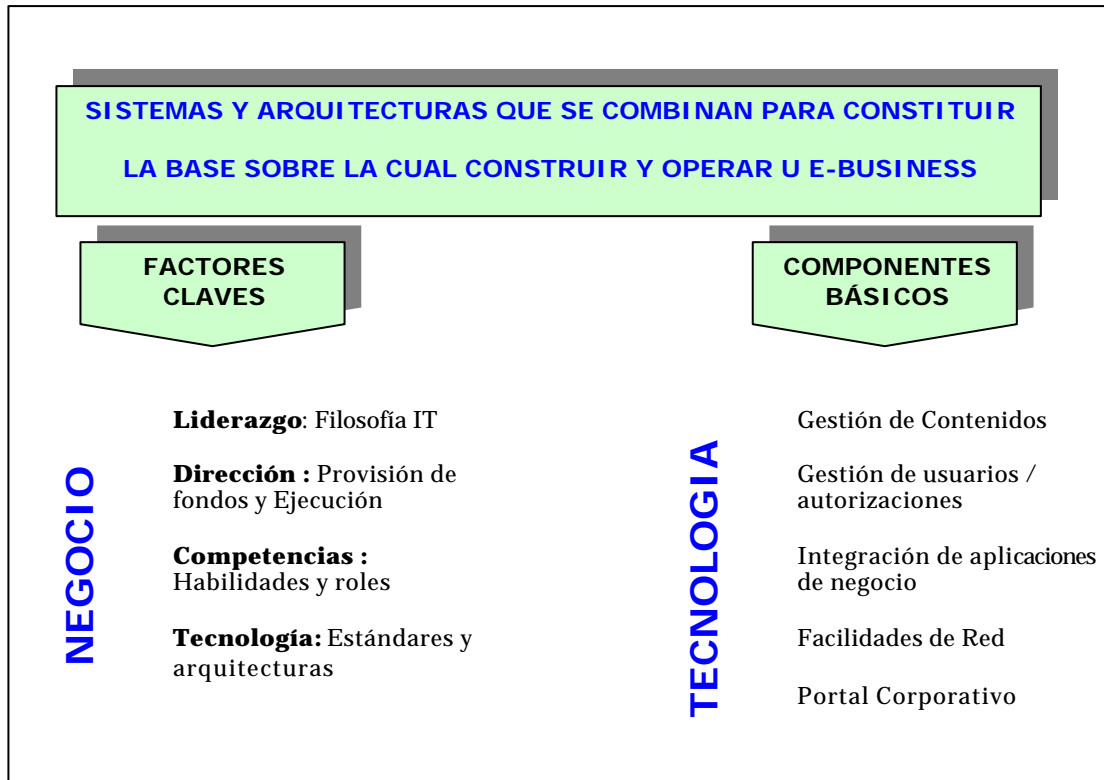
SISTEMAS Y ARQUITECTURAS QUE SE COMBINAN PARA CONSTITUIR

LA BASE SOBRE LA CUAL CONSTRUIR Y OPERAR U E-BUSINESS

FACTORES CLAVES

COMPONENTES BÁSICOS

NEGOCIO

**Liderazgo**: Filosofía IT

**Dirección :** Provisión de fondos y Ejecución

**Competencias :** Habilidades y roles

**Tecnología:** Estándares y arquitecturas

TECNOLOGIA

Gestión de Contenidos

Gestión de usuarios / autorizaciones

Integración de aplicaciones de negocio

Facilidades de Red

Portal Corporativo